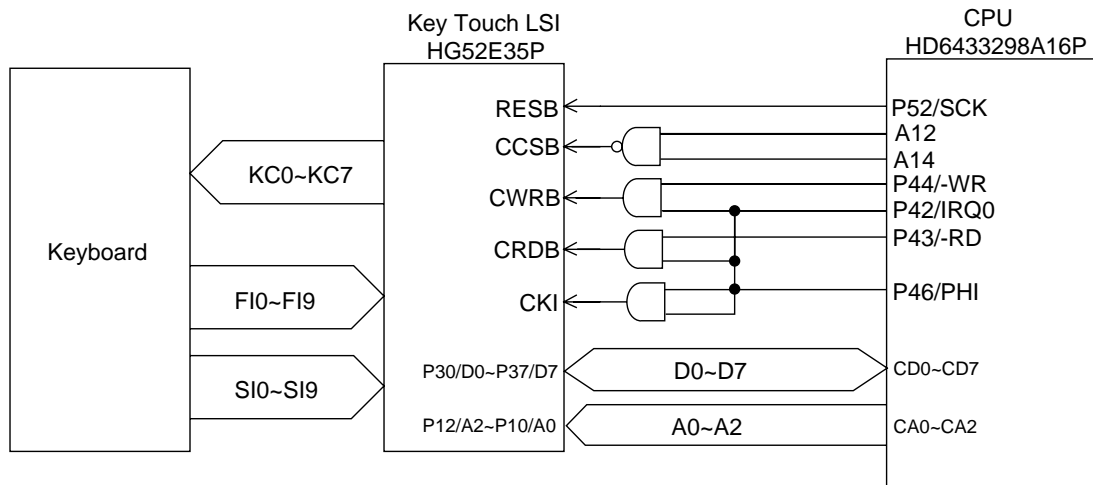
Key Touch LSI
HG52E35P

CPU
HD6433298A16P

Keyboard

KC0~KC7

FI0~FI9

SI0~SI9

RESB

CCSB

CWRB

CRDB

CKI

P30/D0~P37/D7

P12/A2~P10/A0

D0~D7

A0~A2

P52/SCK

A12

A14

P44/-WR

P42/IRQ0

P43/-RD

P46/PHI

CD0~CD7

CA0~CA2